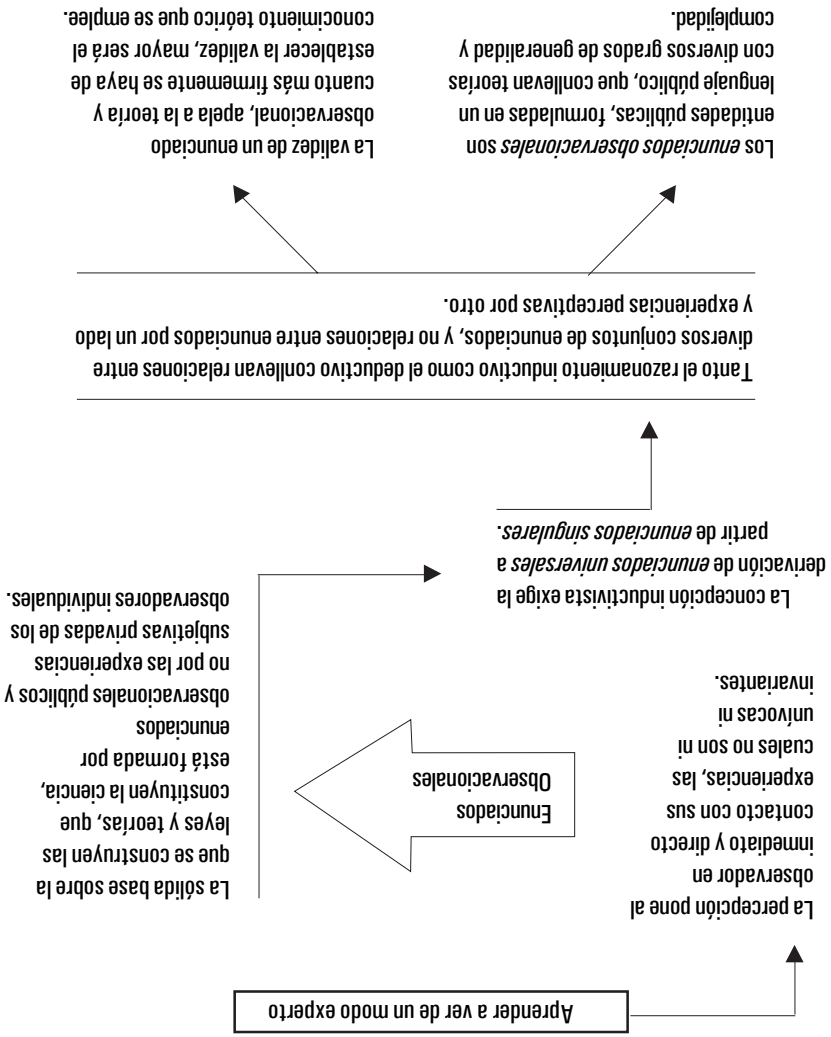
Aprender a ver de un modo experto

La percepción pone al observador en inmediato y directo contacto con sus experiencias, las cuales no son ni unívocas ni invariantes.

La concepción inductivista exige la derivación de *enunciados universales* a partir de *enunciados singulares*.

Enunciados Observacionales

La sólida base sobre la que se construyen las leyes y teorías, que constituyen la ciencia, está formada por enunciados observacionales públicos y no por las experiencias subjetivas privadas de los observadores individuales.

Tanto el razonamiento inductivo como el deductivo conllevan relaciones entre diversos conjuntos de enunciados, y no relaciones entre enunciados por un lado y experiencias perceptivas por otro.

Los *enunciados observacionales* son entidades públicas, formuladas en un lenguaje público, que conllevan teorías con diversos grados de generalidad y complejidad.

La validez de un enunciado observacional, apela a la teoría y cuanto más firmemente se haya de establecer la validez, mayor será el conocimiento teórico que se emplee.